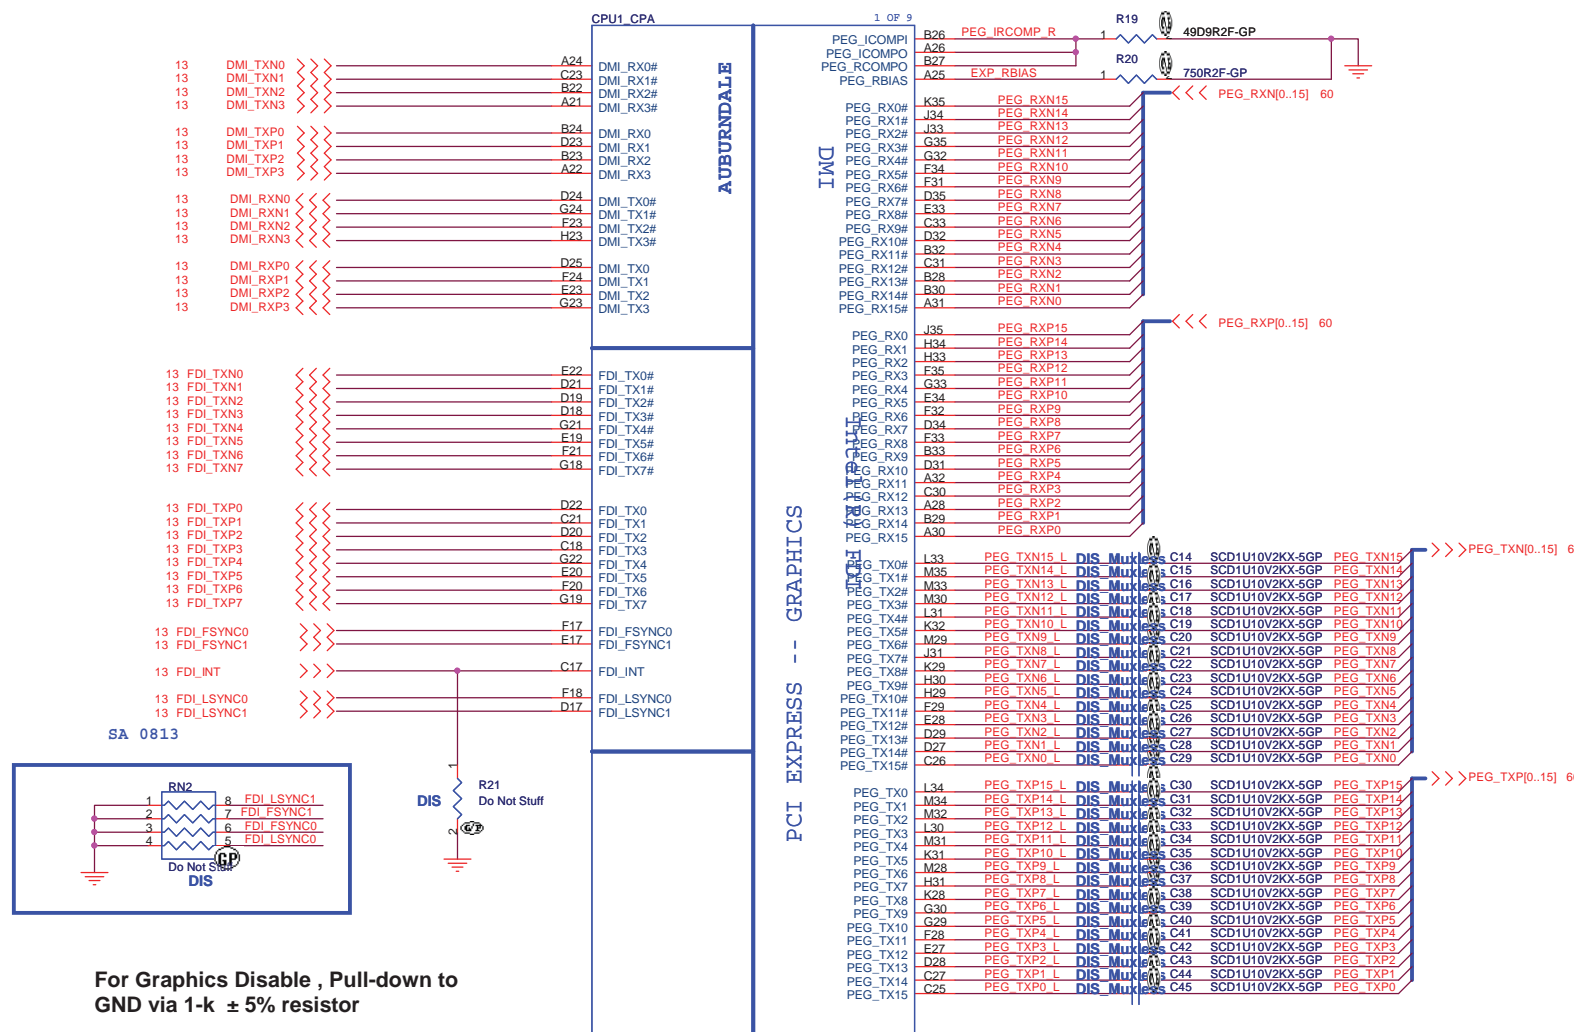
CPU1_CPA 1 OF 9

AUBURNDALE

DMI

PCI EXPRESS -- GRAPHICS

13 DMI_TXN0 A24 DMI_RX0#
13 DMI_TXN1 C23 DMI_RX1#
13 DMI_TXN2 B22 DMI_RX2#
13 DMI_TXN3 A21 DMI_RX3#

13 DMI_TXP0 B24 DMI_RX0
13 DMI_TXP1 D23 DMI_RX1
13 DMI_TXP2 B23 DMI_RX2
13 DMI_TXP3 A22 DMI_RX3

13 DMI_RXN0 D24 DMI_TX0#
13 DMI_RXN1 G24 DMI_TX1#
13 DMI_RXN2 F23 DMI_TX2#
13 DMI_RXN3 H23 DMI_TX3#

13 DMI_RXP0 D25 DMI_TX0
13 DMI_RXP1 F24 DMI_TX1
13 DMI_RXP2 E23 DMI_TX2
13 DMI_RXP3 G23 DMI_TX3

13 FDI_TXN0 E22 FDI_TX0#
13 FDI_TXN1 D21 FDI_TX1#
13 FDI_TXN2 D19 FDI_TX2#
13 FDI_TXN3 D18 FDI_TX3#
13 FDI_TXN4 G21 FDI_TX4#
13 FDI_TXN5 E19 FDI_TX5#
13 FDI_TXN6 F21 FDI_TX6#
13 FDI_TXN7 G18 FDI_TX7#

13 FDI_TXP0 D22 FDI_TX0
13 FDI_TXP1 C21 FDI_TX1
13 FDI_TXP2 D20 FDI_TX2
13 FDI_TXP3 C18 FDI_TX3
13 FDI_TXP4 G22 FDI_TX4
13 FDI_TXP5 E20 FDI_TX5
13 FDI_TXP6 F20 FDI_TX6
13 FDI_TXP7 G19 FDI_TX7

13 FDI_FSYNC0 F17 FDI_FSYNC0
13 FDI_FSYNC1 E17 FDI_FSYNC1

13 FDI_INT C17 FDI_INT

13 FDI_LSYNC0 F18 FDI_LSYNC0
13 FDI_LSYNC1 D17 FDI_LSYNC1

SA 0813

RN2
1 8 FDI_LSYNC1
2 7 FDI_FSYNC1
3 6 FDI_FSYNC0
4 5 FDI_LSYNC0
Do Not Stuff
GP
DIS

DIS R21 Do Not Stuff
1 2 GP

PEG_ICOMPI B26 PEG_IRCOMP_R R19 1 49D9R2F-GP
PEG_ICOMPO A26
PEG_RCOMPO B27 R20
PEG_RBIAS A25 EXP_RBIAS 1 750R2F-GP

PEG_RX0# K35 PEG_RXN15
PEG_RX1# J34 PEG_RXN14
PEG_RX2# J33 PEG_RXN13
PEG_RX3# G35 PEG_RXN12
PEG_RX4# G32 PEG_RXN11
PEG_RX5# F34 PEG_RXN10
PEG_RX6# F31 PEG_RXN9
PEG_RX7# D35 PEG_RXN8
PEG_RX8# E33 PEG_RXN7
PEG_RX9# C33 PEG_RXN6
PEG_RX10# D32 PEG_RXN5
PEG_RX11# B32 PEG_RXN4
PEG_RX12# C31 PEG_RXN3
PEG_RX13# B28 PEG_RXN2
PEG_RX14# B30 PEG_RXN1
PEG_RX15# A31 PEG_RXN0
PEG_RXN[0..15] 60

PEG_RX0 J35 PEG_RXP15
PEG_RX1 H34 PEG_RXP14
PEG_RX2 H33 PEG_RXP13
PEG_RX3 F35 PEG_RXP12
PEG_RX4 G33 PEG_RXP11
PEG_RX5 E34 PEG_RXP10
PEG_RX6 F32 PEG_RXP9
PEG_RX7 D34 PEG_RXP8
PEG_RX8 F33 PEG_RXP7
PEG_RX9 B33 PEG_RXP6
PEG_RX10 D31 PEG_RXP5
PEG_RX11 A32 PEG_RXP4
PEG_RX12 C30 PEG_RXP3
PEG_RX13 A28 PEG_RXP2
PEG_RX14 B29 PEG_RXP1
PEG_RX15 A30 PEG_RXP0
PEG_RXP[0..15] 60

PEG_TX0# L33 PEG_TXN15_L DIS_Muxless C14 SCD1U10V2KX-5GP PEG_TXN15
PEG_TX1# M35 PEG_TXN14_L DIS_Muxless C15 SCD1U10V2KX-5GP PEG_TXN14
PEG_TX2# M33 PEG_TXN13_L DIS_Muxless C16 SCD1U10V2KX-5GP PEG_TXN13
PEG_TX3# M30 PEG_TXN12_L DIS_Muxless C17 SCD1U10V2KX-5GP PEG_TXN12
PEG_TX4# L31 PEG_TXN11_L DIS_Muxless C18 SCD1U10V2KX-5GP PEG_TXN11
PEG_TX5# K32 PEG_TXN10_L DIS_Muxless C19 SCD1U10V2KX-5GP PEG_TXN10
PEG_TX6# M29 PEG_TXN9_L DIS_Muxless C20 SCD1U10V2KX-5GP PEG_TXN9
PEG_TX7# J31 PEG_TXN8_L DIS_Muxless C21 SCD1U10V2KX-5GP PEG_TXN8
PEG_TX8# K29 PEG_TXN7_L DIS_Muxless C22 SCD1U10V2KX-5GP PEG_TXN7
PEG_TX9# H30 PEG_TXN6_L DIS_Muxless C23 SCD1U10V2KX-5GP PEG_TXN6
PEG_TX10# H29 PEG_TXN5_L DIS_Muxless C24 SCD1U10V2KX-5GP PEG_TXN5
PEG_TX11# F29 PEG_TXN4_L DIS_Muxless C25 SCD1U10V2KX-5GP PEG_TXN4
PEG_TX12# E28 PEG_TXN3_L DIS_Muxless C26 SCD1U10V2KX-5GP PEG_TXN3
PEG_TX13# D29 PEG_TXN2_L DIS_Muxless C27 SCD1U10V2KX-5GP PEG_TXN2
PEG_TX14# D27 PEG_TXN1_L DIS_Muxless C28 SCD1U10V2KX-5GP PEG_TXN1
PEG_TX15# C26 PEG_TXN0_L DIS_Muxless C29 SCD1U10V2KX-5GP PEG_TXN0
PEG_TXN[0..15] 6

PEG_TX0 L34 PEG_TXP15_L DIS_Muxless C30 SCD1U10V2KX-5GP PEG_TXP15
PEG_TX1 M34 PEG_TXP14_L DIS_Muxless C31 SCD1U10V2KX-5GP PEG_TXP14
PEG_TX2 M32 PEG_TXP13_L DIS_Muxless C32 SCD1U10V2KX-5GP PEG_TXP13
PEG_TX3 L30 PEG_TXP12_L DIS_Muxless C33 SCD1U10V2KX-5GP PEG_TXP12
PEG_TX4 M31 PEG_TXP11_L DIS_Muxless C34 SCD1U10V2KX-5GP PEG_TXP11
PEG_TX5 K31 PEG_TXP10_L DIS_Muxless C35 SCD1U10V2KX-5GP PEG_TXP10
PEG_TX6 M28 PEG_TXP9_L DIS_Muxless C36 SCD1U10V2KX-5GP PEG_TXP9
PEG_TX7 H31 PEG_TXP8_L DIS_Muxless C37 SCD1U10V2KX-5GP PEG_TXP8
PEG_TX8 K28 PEG_TXP7_L DIS_Muxless C38 SCD1U10V2KX-5GP PEG_TXP7
PEG_TX9 G30 PEG_TXP6_L DIS_Muxless C39 SCD1U10V2KX-5GP PEG_TXP6
PEG_TX10 G29 PEG_TXP5_L DIS_Muxless C40 SCD1U10V2KX-5GP PEG_TXP5
PEG_TX11 F28 PEG_TXP4_L DIS_Muxless C41 SCD1U10V2KX-5GP PEG_TXP4
PEG_TX12 E27 PEG_TXP3_L DIS_Muxless C42 SCD1U10V2KX-5GP PEG_TXP3
PEG_TX13 D28 PEG_TXP2_L DIS_Muxless C43 SCD1U10V2KX-5GP PEG_TXP2
PEG_TX14 C27 PEG_TXP1_L DIS_Muxless C44 SCD1U10V2KX-5GP PEG_TXP1
PEG_TX15 C25 PEG_TXP0_L DIS_Muxless C45 SCD1U10V2KX-5GP PEG_TXP0
PEG_TXP[0..15] 6

For Graphics Disable , Pull-down to GND via 1-k ± 5% resistor